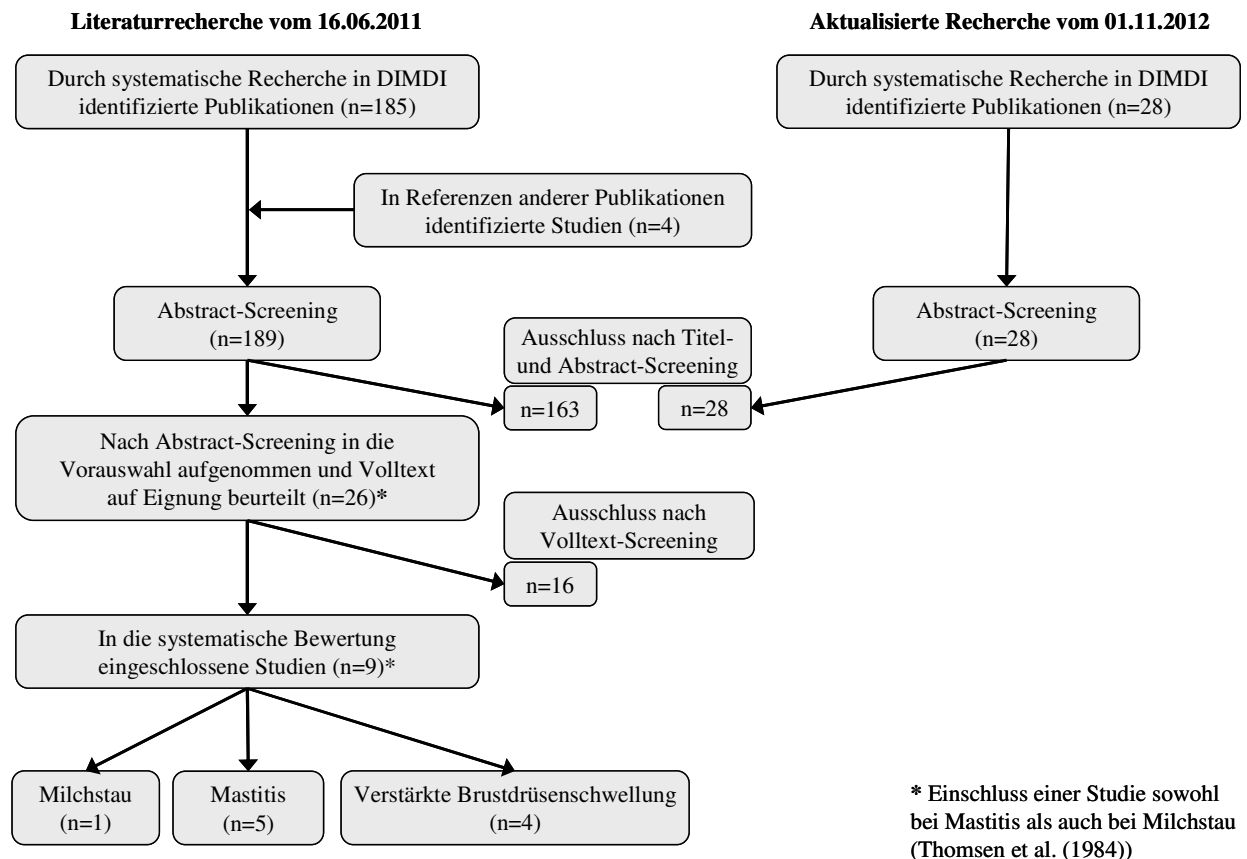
**Literaturrecherche vom 16.06.2011**

**Aktualisierte Recherche vom 01.11.2012**

Durch systematische Recherche in DIMDI identifizierte Publikationen (n=185)

Durch systematische Recherche in DIMDI identifizierte Publikationen (n=28)

In Referenzen anderer Publikationen identifizierte Studien (n=4)

Abstract-Screening (n=189)

Abstract-Screening (n=28)

Ausschluss nach Titel- und Abstract-Screening

n=163

n=28

Nach Abstract-Screening in die Vorauswahl aufgenommen und Volltext auf Eignung beurteilt (n=26)*

Ausschluss nach Volltext-Screening

n=16

In die systematische Bewertung eingeschlossene Studien (n=9)*

Milchstau (n=1)

Mastitis (n=5)

Verstärkte Brustdrüsenschwellung (n=4)

* Einschluss einer Studie sowohl bei Mastitis als auch bei Milchstau (Thomsen et al. (1984))